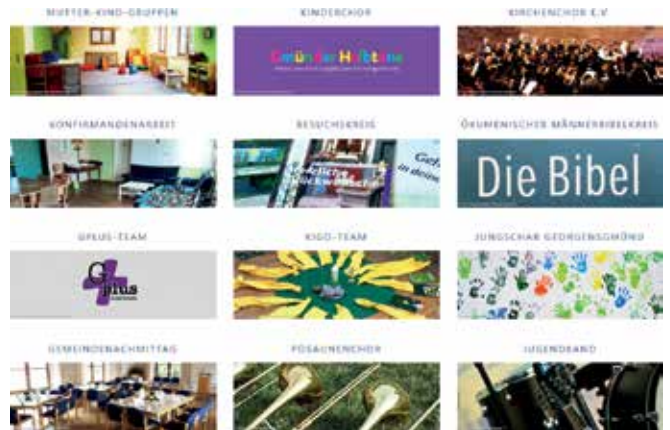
MUTTER-KIND-GRUPPEN

KINDERCHOR

KIRCHENCHOR E.V

Gmünder Halbtöne

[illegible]

KONFIRMANDENARBEIT

BESUCHSKREIS

ÖKUMENISCHER MÄNNERBIBELKREIS

Gef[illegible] in deine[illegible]

Die Bibel

GPLUS-TEAM

KIGO-TEAM

JUNGSCHAR GEORGENSGMÜND

G plus

GEMEINDENACHMITTAG

POSAUNENCHOR

JUGENDBAND